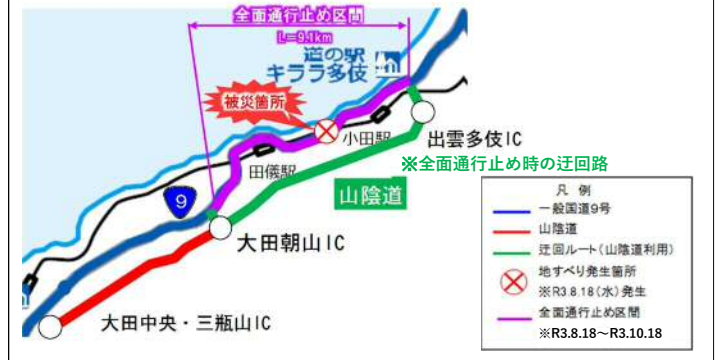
全面通行止め区間
L=9.4km
道の駅
キララ多伎
被災箇所
小田駅
出雲多伎IC
※全面通行止め時の迂回路
田儀駅
9
山陰道
大田朝山IC
大田中央・三瓶山IC

凡　例
一般国道9号
山陰道
迂回ルート（山陰道利用）
地すべり発生箇所
※R3.8.18（水）発生
全面通行止め区間
※R3.8.18～R3.10.18